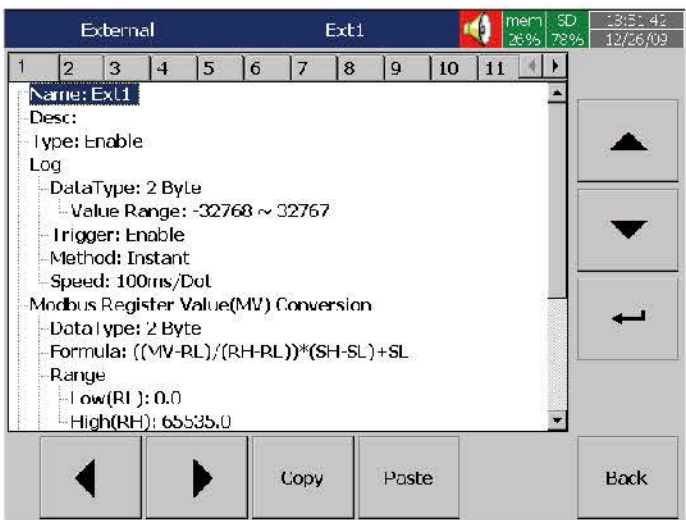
External Ext1 mem 26% SD 78% 13:51:42 12/26/09

1 2 3 4 5 6 7 8 9 10 11

Name: Ext1
Desc:
Type: Enable
Log
DataType: 2 Byte
Value Range: -32768 ~ 32767
Trigger: Enable
Method: Instant
Speed: 100ms/Dot
Modbus Register Value(MV) Conversion
DataType: 2 Byte
Formula: ((MV-RL)/(RH-RL))*(SH-SL)+SL
Range
Low(RL): 0.0
High(RH): 65535.0

Copy Paste Back